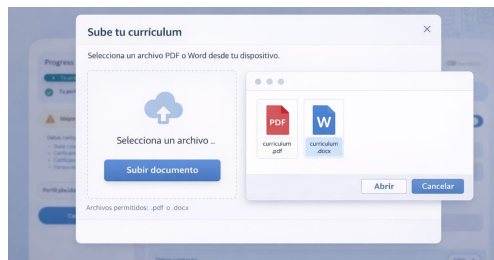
Sube tu currículum
×
Selecciona un archivo PDF o Word desde tu dispositivo.
Selecciona un archivo ..
Subir documento
Archivos permitidos: .pdf o .docx
PDF
curriculum .pdf
W
curriculum .docx
Abrir
Cancelar
Progres
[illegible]